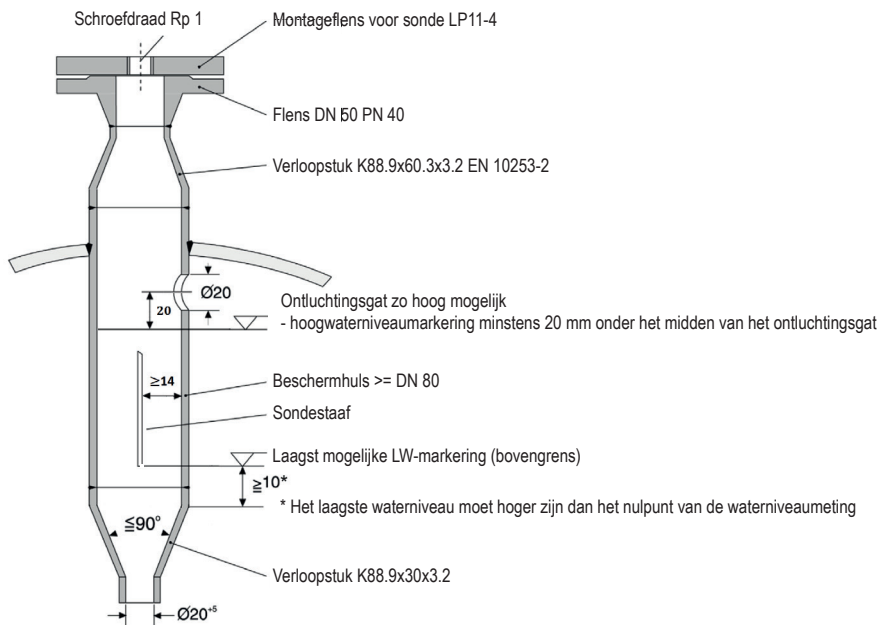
Schroefdraad Rp 1

Montageflens voor sonde LP11-4

Flens DN 50 PN 40

Verloopstuk K88.9x60.3x3.2 EN 10253-2

Ø20

20

Ontluchtingsgat zo hoog mogelijk
- hoogwaterniveaumarkering minstens 20 mm onder het midden van het ontluchtingsgat

≥14

Beschermhuls >= DN 80

Sondestaaf

Laagst mogelijke LW-markering (bovengrens)

≧10*

* Het laagste waterniveau moet hoger zijn dan het nulpunt van de waterniveaumeting

≦90°

Verloopstuk K88.9x30x3.2

$Ø20^{+5}$